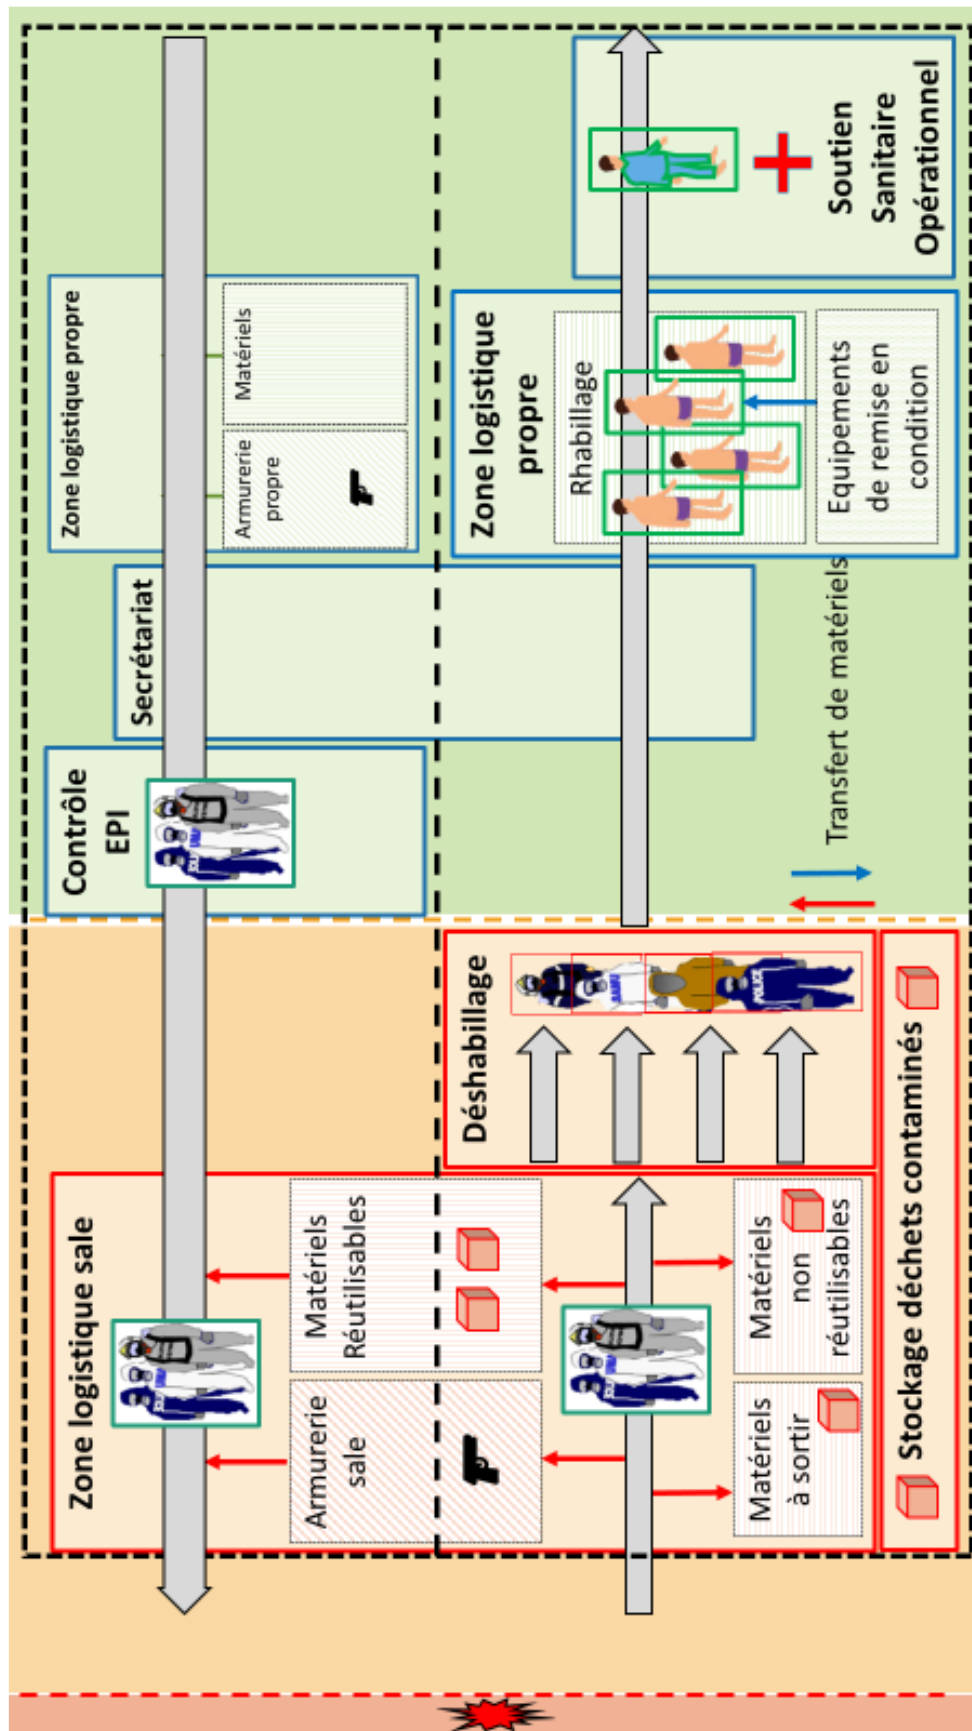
Zone logistique propre

Armurerie propre

Matériels

Secrétariat

Contrôle EPI

Soutien Sanitaire Opérationnel

Zone logistique propre

Rhabillage

Equipements de remise en condition

Transfert de matériels

Zone logistique sale

Armurerie sale

Matériels Réutilisables

Déshabillage

Matériels à sortir

Matériels non réutilisables

Stockage déchets contaminés